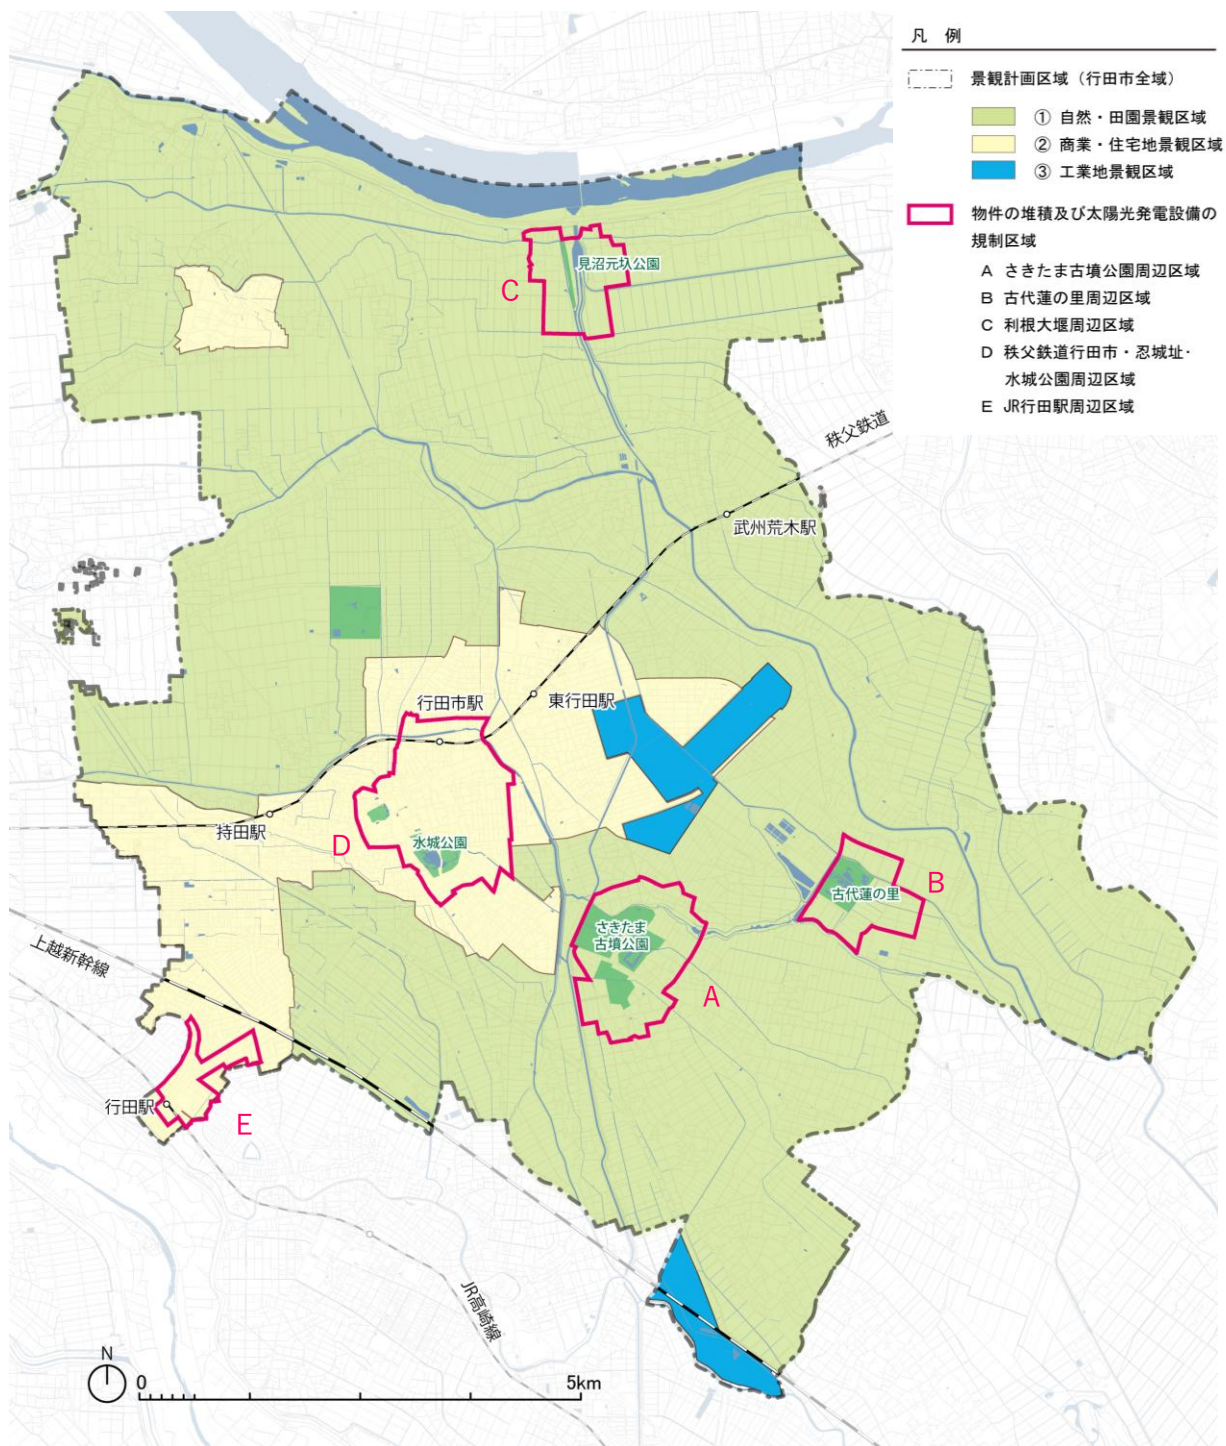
凡　例

景観計画区域（行田市全域）
① 自然・田園景観区域
② 商業・住宅地景観区域
③ 工業地景観区域

物件の堆積及び太陽光発電設備の規制区域
A さきたま古墳公園周辺区域
B 古代蓮の里周辺区域
C 利根大堰周辺区域
D 秩父鉄道行田市・忍城址・水城公園周辺区域
E JR行田駅周辺区域

見沼元圦公園
C
秩父鉄道
武州荒木駅
行田市駅
東行田駅
持田駅
D
水城公園
古代蓮の里
B
さきたま古墳公園
A
上越新幹線
行田駅
E
JR高崎線
N
0
5km